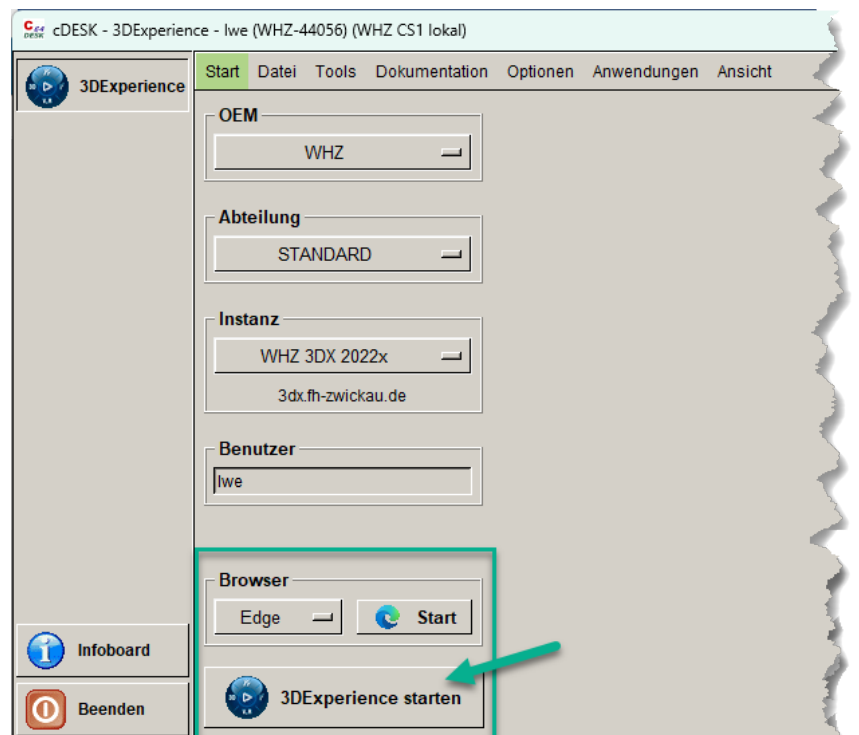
cDESK - 3DExperience - lwe (WHZ-44056) (WHZ CS1 lokal)

3DExperience

Start Datei Tools Dokumentation Optionen Anwendungen Ansicht

OEM
WHZ

Abteilung
STANDARD

Instanz
WHZ 3DX 2022x
3dx.fh-zwickau.de

Benutzer
lwe

Browser
Edge
Start

3DExperience starten

Infoboard

Beenden